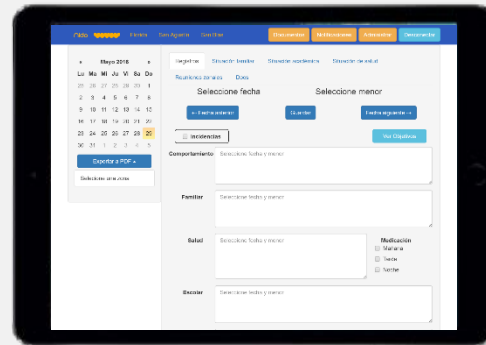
Hola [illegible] Familia Ver Agenda Ver Bus Documentos Notificaciones Administrar Desconectar

« Mayo 2018 »

| Lu | Ma | Mi | Ju | Vi | Sa | Do |
|---|---|---|---|---|---|---|
| 25 | 26 | 27 | 28 | 29 | 30 | 1 |
| 2 | 3 | 4 | 5 | 6 | 7 | 8 |
| 9 | 10 | 11 | 12 | 13 | 14 | 15 |
| 16 | 17 | 18 | 19 | 20 | 21 | 22 |
| 23 | 24 | 25 | 26 | 27 | 28 | 29 |
| 30 | 31 | 1 | 2 | 3 | 4 | 5 |

Exportar a PDF »

Seleccione uno o dos

Registros Situación familiar Situación académica Situación de salud Registros durante Datos

Seleccione fecha Seleccione menor

« Fecha anterior Guardar Fecha siguiente »

Incidencias Ver Gráficas

Comportamiento Seleccione fecha y menor

Familiar Seleccione fecha y menor

Salud Seleccione fecha y menor Medicación Mañana Tarde Noche

Escolar Seleccione fecha y menor